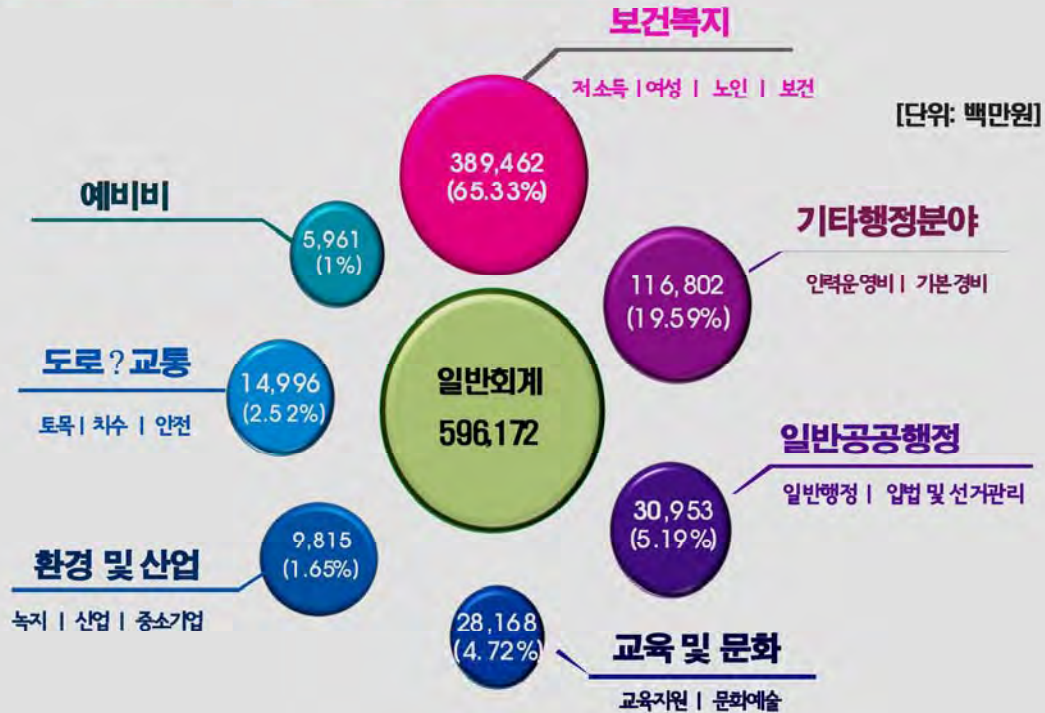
보건복지

저소득 | 여성 | 노인 | 보건

[단위: 백만원]

389,462 (65.33%)

예비비

5,961 (1%)

기타행정분야

116,802 (19.59%)

인력운영비 | 기본경비

도로?교통

14,996 (2.52%)

토목 | 치수 | 안전

일반회계

596,172

일반공공행정

30,953 (5.19%)

일반행정 | 입법 및 선거관리

환경 및 산업

9,815 (1.65%)

녹지 | 산업 | 중소기업

28,168 (4.72%)

교육 및 문화

교육지원 | 문화예술